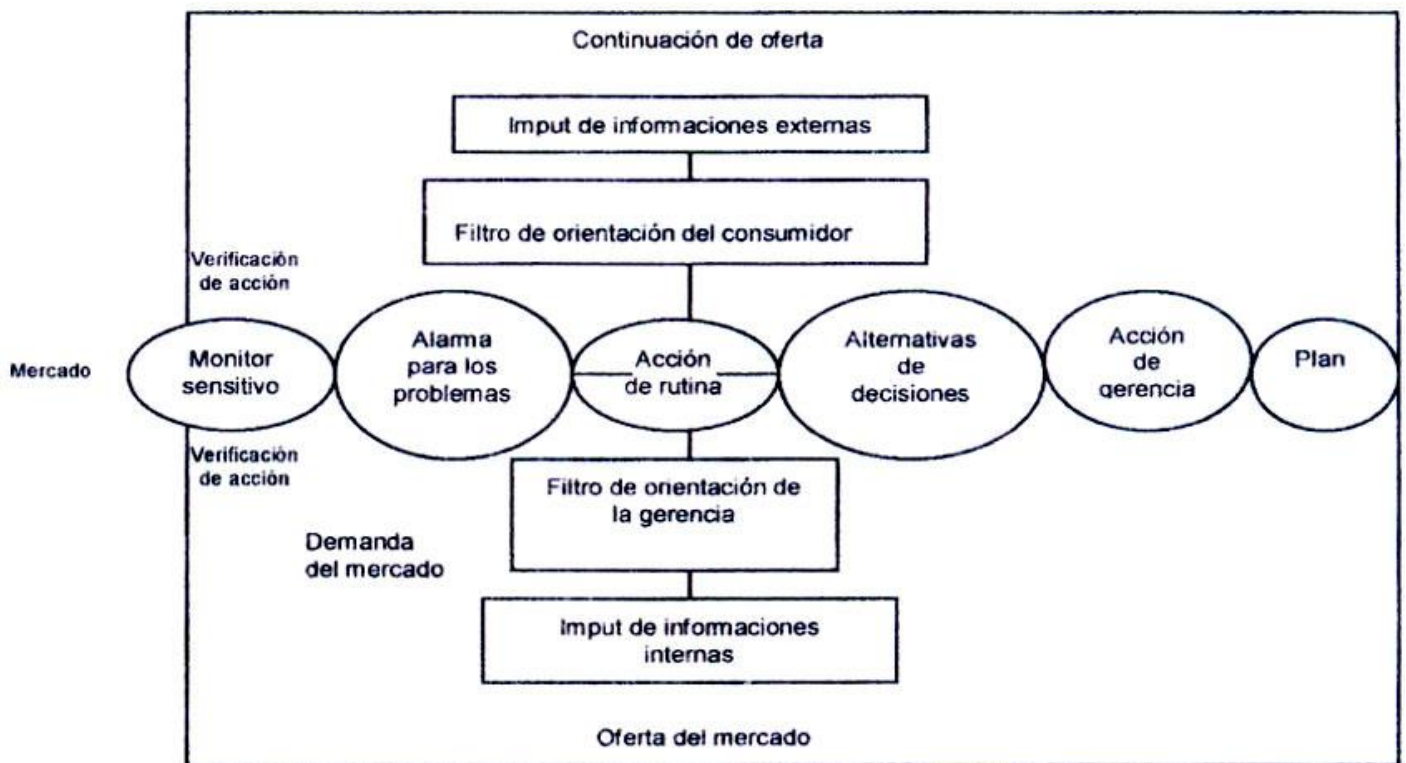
Continuación de oferta

Imput de informaciones externas

Filtro de orientación del consumidor

Verificación de acción

Mercado

Monitor sensitivo

Alarma para los problemas

Acción de rutina

Alternativas de decisiones

Acción de gerencia

Plan

Verificación de acción

Filtro de orientación de la gerencia

Demanda del mercado

Imput de informaciones internas

Oferta del mercado